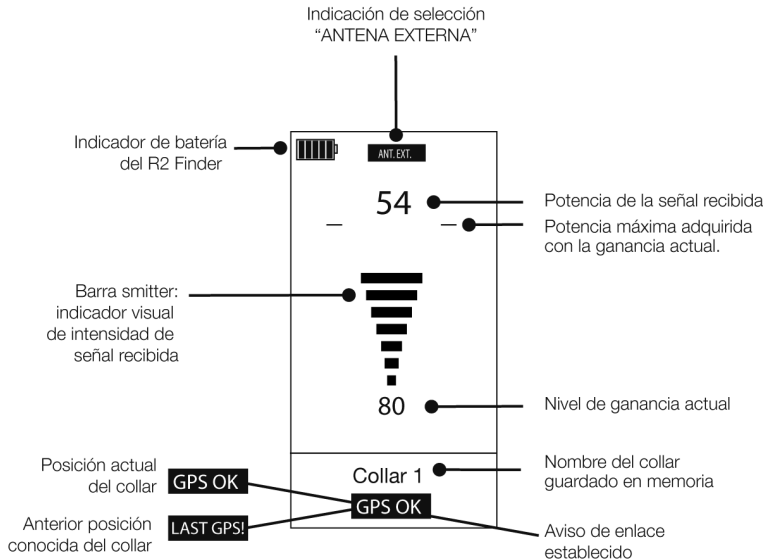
Indicación de selección "ANTENA EXTERNA"

Indicador de batería del R2 Finder

ANT. EXT.

54

Potencia de la señal recibida

– –

Potencia máxima adquirida con la ganancia actual.

Barra smitter: indicador visual de intensidad de señal recibida

80

Nivel de ganancia actual

Collar 1

Nombre del collar guardado en memoria

Posición actual del collar

GPS OK

GPS OK

Anterior posición conocida del collar

LAST GPS!

Aviso de enlace establecido